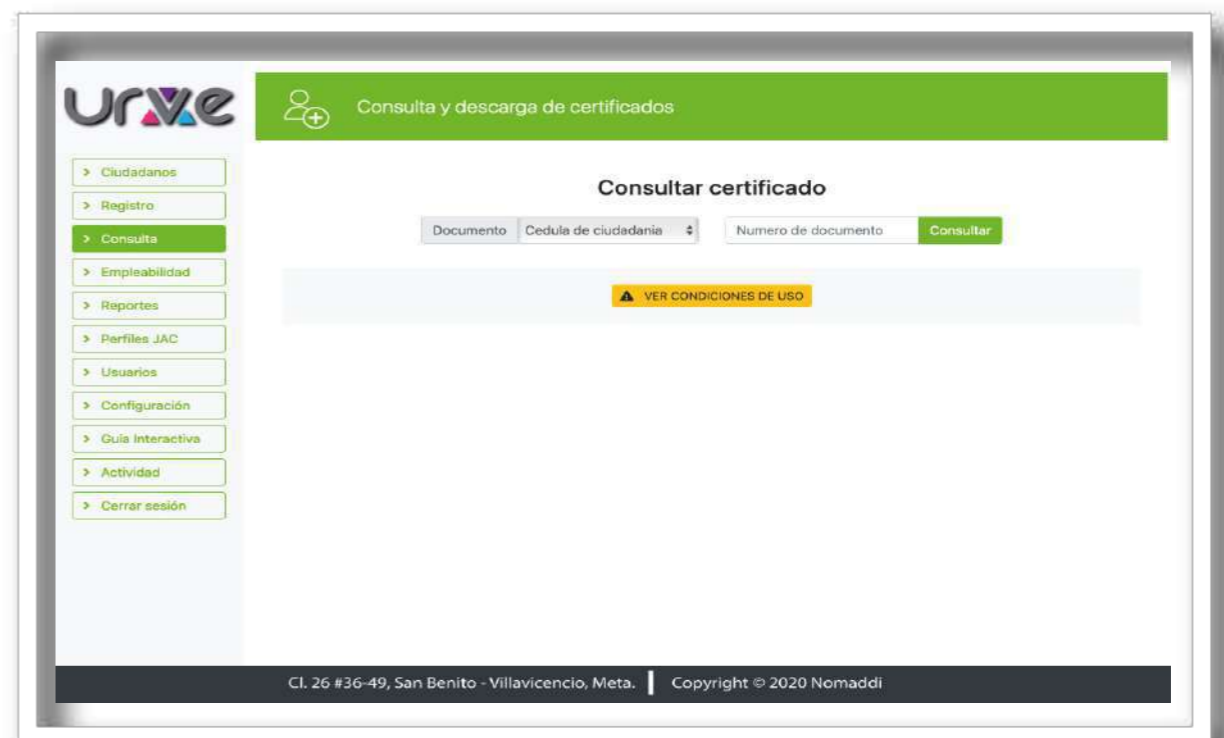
urve

Consulta y descarga de certificados

> Ciudadanos
> Registro
> Consulta
> Empleabilidad
> Reportes
> Perfiles JAC
> Usuarios
> Configuración
> Guía Interactiva
> Actividad
> Cerrar sesión

Consultar certificado

Documento | Cedula de ciudadania | Numero de documento | Consultar

VER CONDICIONES DE USO

Cl. 26 #36-49, San Benito - Villavicencio, Meta. | Copyright © 2020 Nomaddi